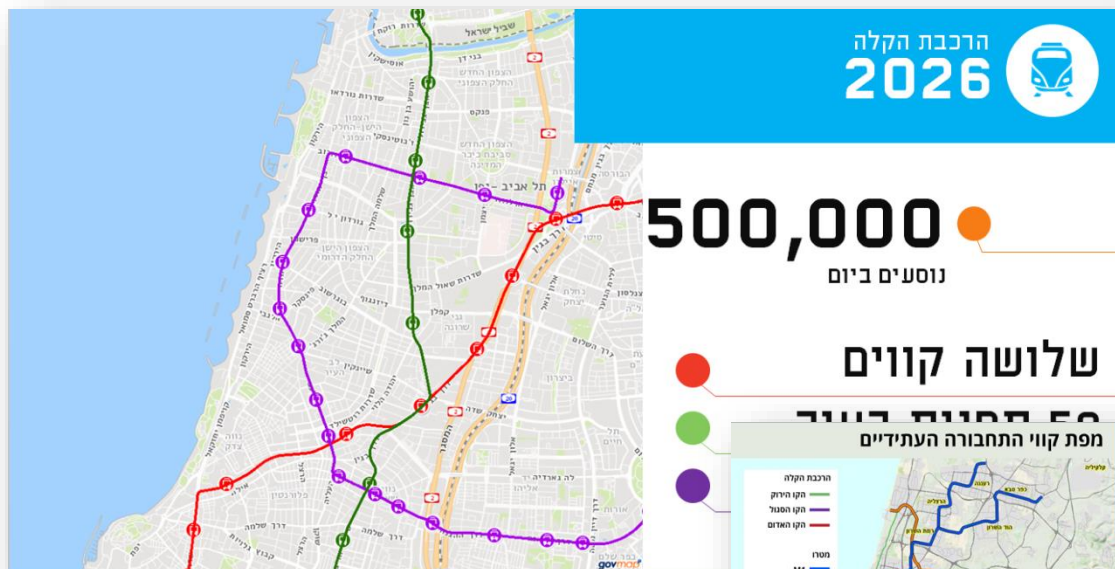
הרכבת הקלה
2026

500,000
נוסעים ביום

שלושה קווים

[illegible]

מפת קווי התחבורה העתידיים

הרכבת הקלה
הקו הירוק
הקו הסגול
הקו האדום
מטרו

שביל ישראל
בני דן
פנקס
שדרות נורדאו
ז'בוטינסקי
תל אביב - יפו
דרך בגין
שדרות שאול המלך
ארלוזורוב
פרישמן
גורדון
בוגרשוב
דיזנגוף
קפלן
המסגר
יגאל אלון
לה גארדיה
אלנבי
רוטשילד
דרך שלמה
שדרות ירושלים
אילת
הרצל
קיבוץ גלויות
ביצרון
השלום
יצחק שדה
ויצמן
ארמון
השרון
קריית
govmap